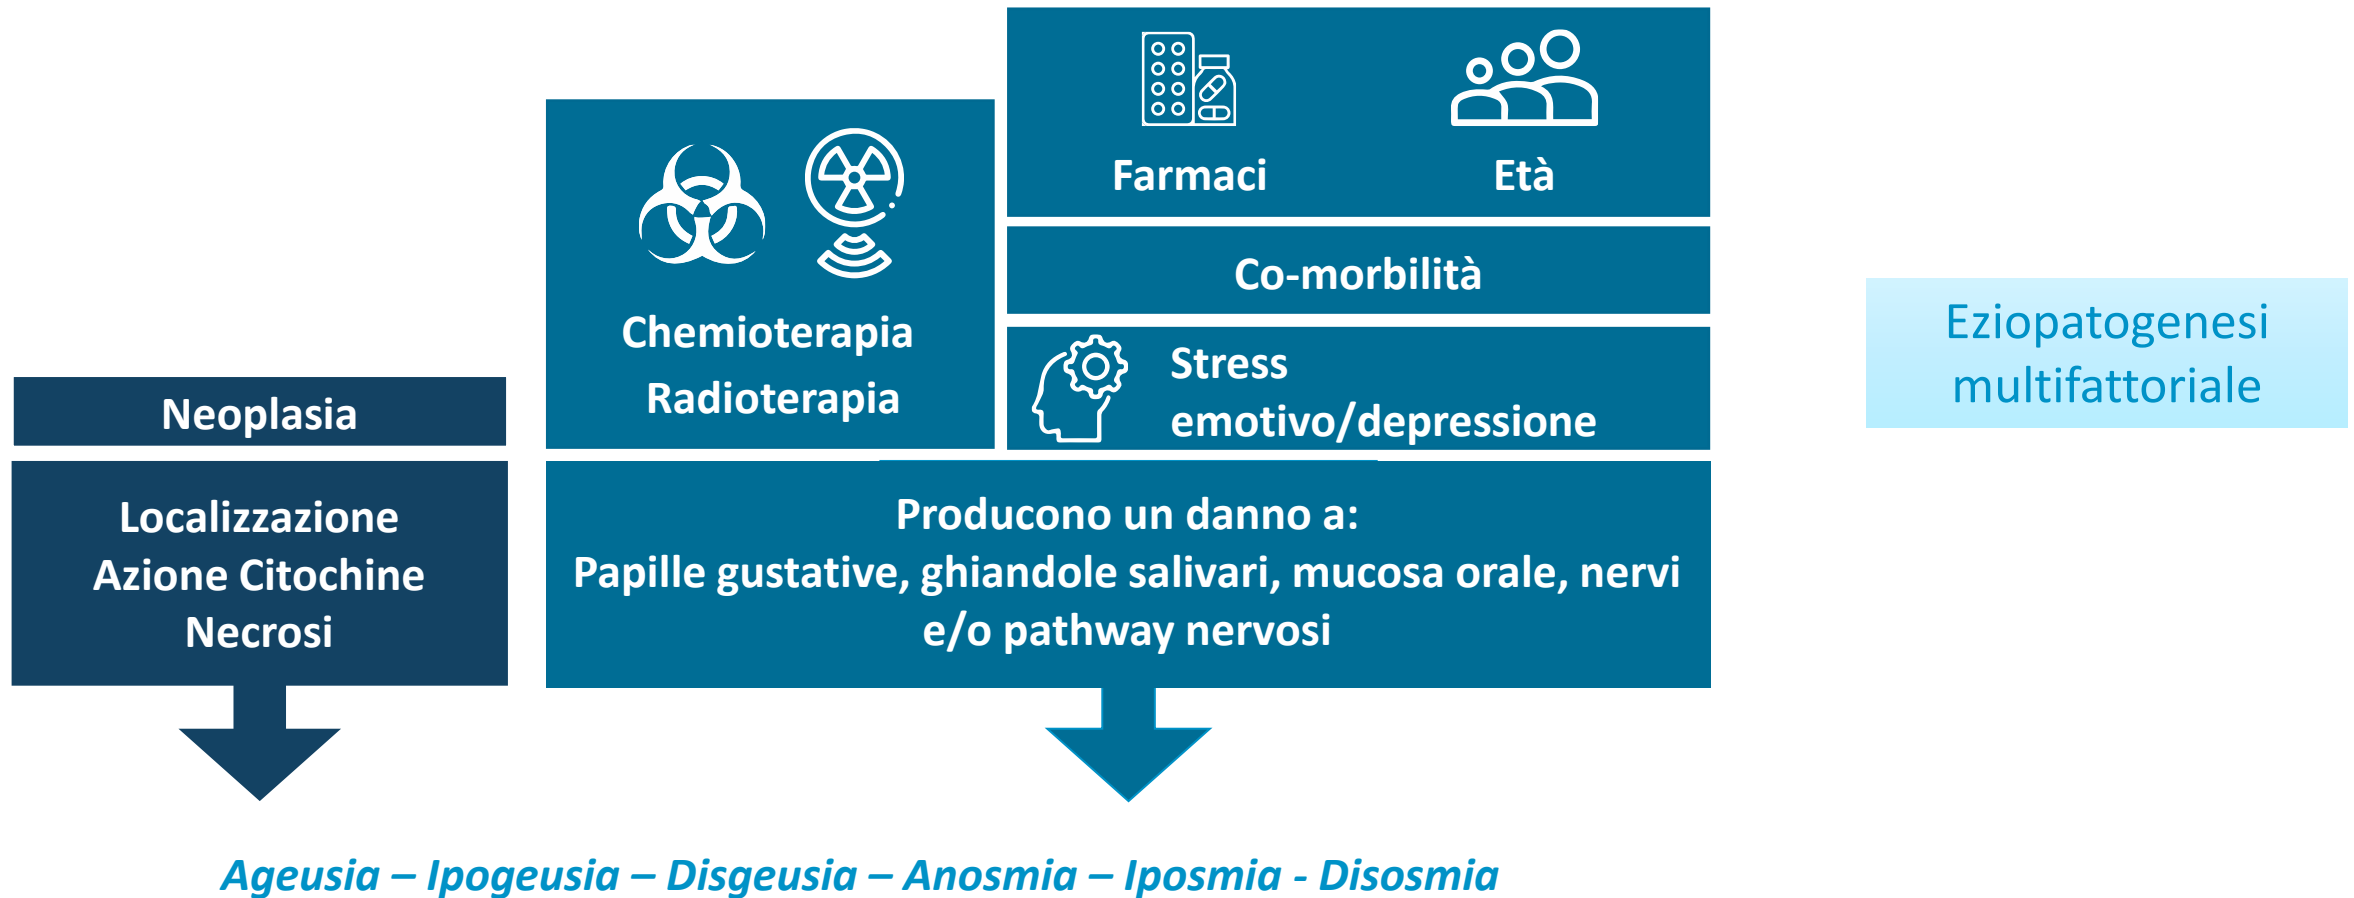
Farmaci

Età

Co-morbilità

Chemioterapia
Radioterapia

Stress
emotivo/depressione

Eziopatogenesi multifattoriale

Neoplasia

Localizzazione
Azione Citochine
Necrosi

Producono un danno a:
Papille gustative, ghiandole salivari, mucosa orale, nervi e/o pathway nervosi

Ageusia – Ipogeusia – Disgeusia – Anosmia – Iposmia - Disosmia